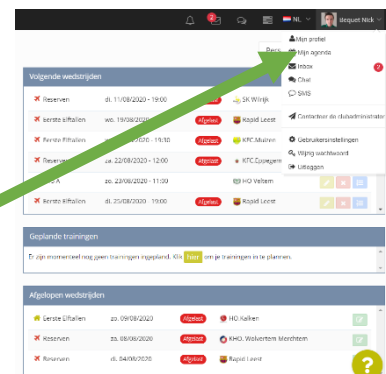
NL · Bequet Nick

Mijn profiel
Mijn agenda
Inbox 2
Chat
SMS
Contacteer de clubadministrator
Gebruikersinstellingen
Wijzig wachtwoord
Uitloggen

Pers

Volgende wedstrijden

| | | | |
|---|---|---|---|
| Reserven | di. 11/08/2020 - 19:30 | | SK Wirijk |
| Eerste Elftallen | wo. 19/08/2020 - | Afgelast | Rapid Leest |
| Eerste Elftallen | wo. 19/08/2020 - 19:30 | Afgelast | KFC Muizen |
| Reserven | za. 22/08/2020 - 12:00 | Afgelast | KFC Eppegem |
| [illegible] | zo. 23/08/2020 - 11:30 | | HO Veltem |
| Eerste Elftallen | di. 25/08/2020 - 19:30 | | Rapid Leest |

Geplande trainingen

Er zijn momenteel nog geen trainingen ingepland. Klik hier om je trainingen in te plannen.

Afgelopen wedstrijden

| | | | |
|---|---|---|---|
| Eerste Elftallen | zo. 09/08/2020 | Afgelast | HO Kalken |
| Reserven | zo. 09/08/2020 | Afgelast | KHO. Wolvertem Merchtem |
| Reserven | di. 04/08/2020 | Afgelast | Rapid Leest |